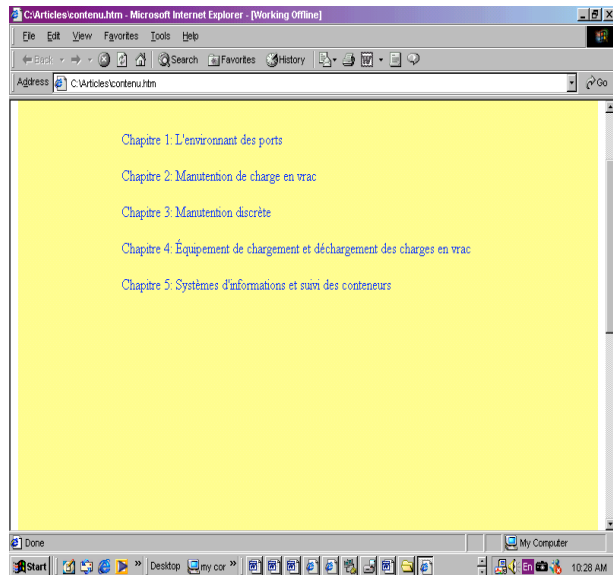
C:\Articles\contenu.htm - Microsoft Internet Explorer - [Working Offline]

File Edit View Favorites Tools Help

Back Search Favorites History

Address C:\Articles\contenu.htm Go

Chapitre 1: L'environnant des ports

Chapitre 2: Manutention de charge en vrac

Chapitre 3: Manutention discrète

Chapitre 4: Équipement de chargement et déchargement des charges en vrac

Chapitre 5: Systèmes d'informations et suivi des conteneurs

Done

My Computer

Start Desktop my cor » En 10:28 AM